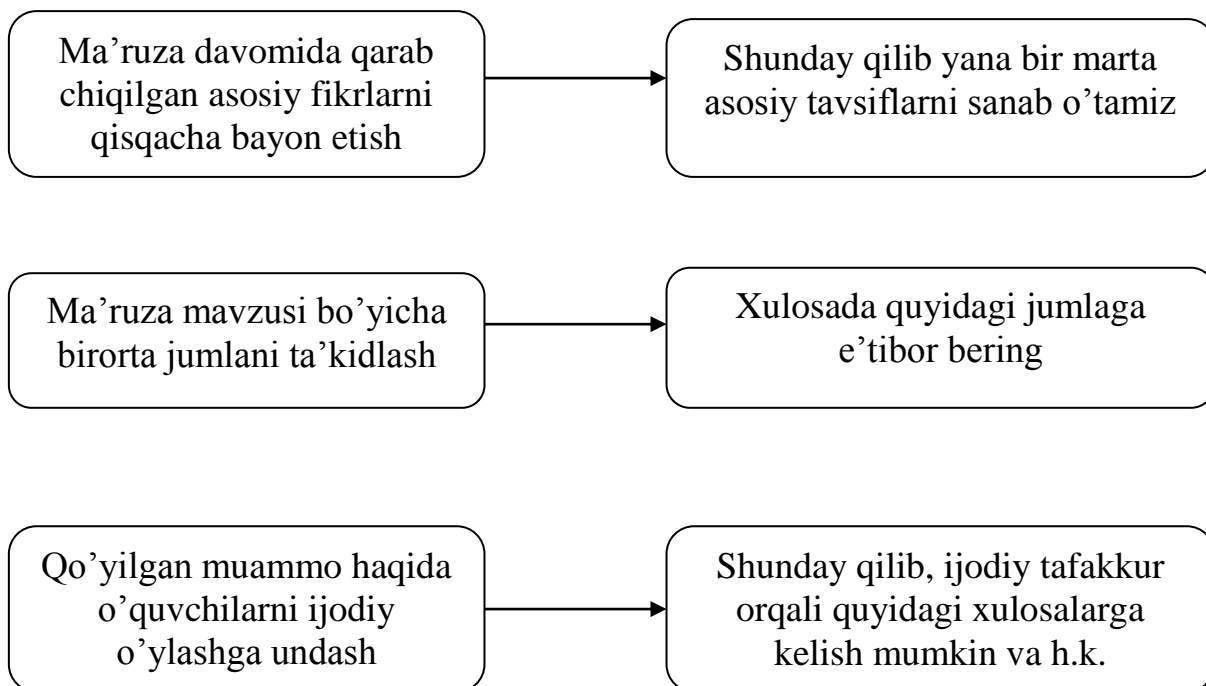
Ma’ruza davomida qarab chiqilgan asosiy fikrlarni qisqacha bayon etish

Shunday qilib yana bir marta asosiy tavsiflarni sanab o’tamiz

Ma’ruza mavzusi bo’yicha birorta jumlani ta’kidlash

Xulosada quyidagi jumlaga e’tibor bering

Qo’yilgan muammo haqida o’quvchilarni ijodiy o’ylashga undash

Shunday qilib, ijodiy tafakkur orqali quyidagi xulosalarga kelish mumkin va h.k.